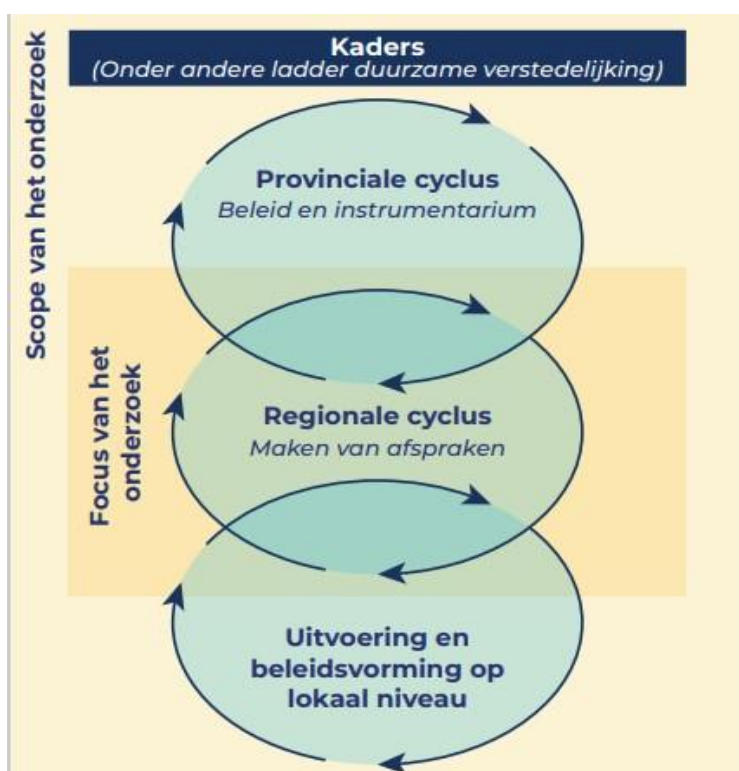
Scope van het onderzoek

Kaders
(Onder andere ladder duurzame verstedelijking)

Provinciale cyclus
Beleid en instrumentarium

Focus van het onderzoek

Regionale cyclus
Maken van afspraken

Uitvoering en beleidsvorming op lokaal niveau